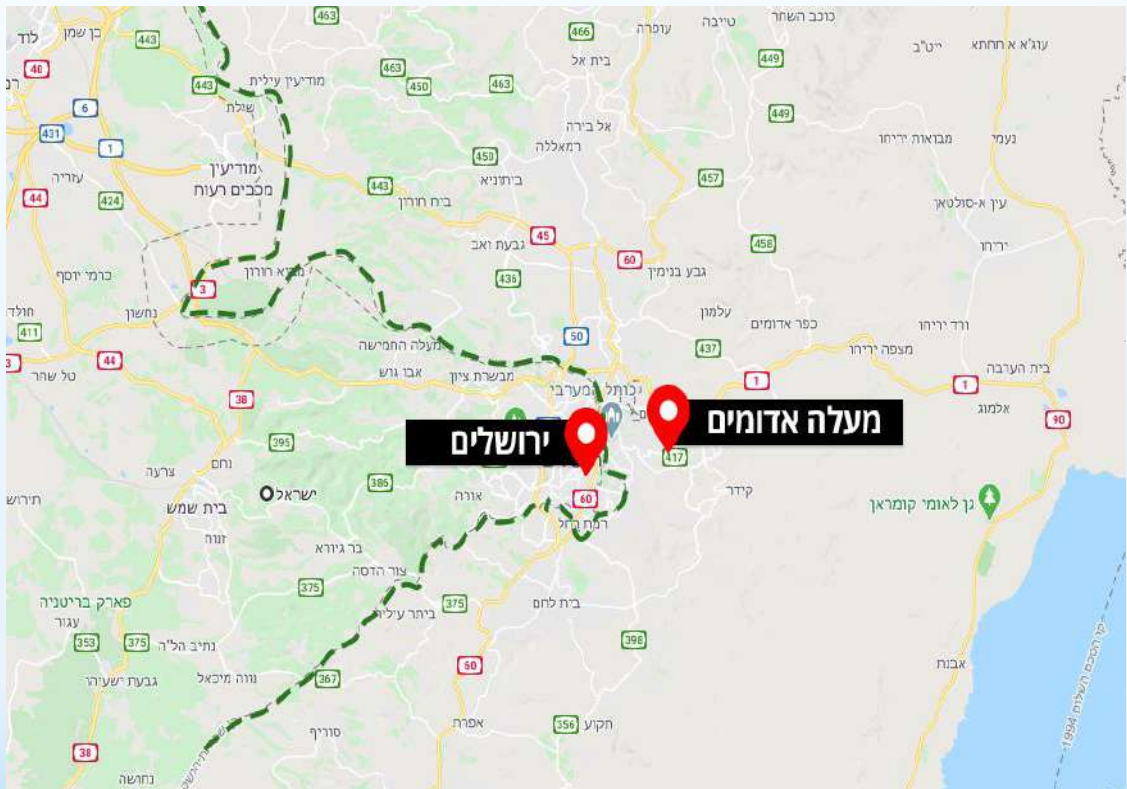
לוד
בן שמן
463
443
466
עופרה
טייבה
כוכב השחר
עוג'א א תחתא
ייט"ב
46
443
מודיעין עילית
463
450
463
בית אל
449
6
443
שילת
449
431
1
מודיעין
מכבים רעות
אל בירה
רמאללה
מבואות יריחו
נעמי
44
עזריה
424
450
ביתוניא
443
בית חורון
457
עין א-סולטאן
45
גבעת זאב
60
458
יריחו
כרמי יוסף
3
מבוא חורון
436
גבע בנימין
עלמון
חולדה
411
נחשון
50
כפר אדומים
ורד יריחו
437
3
44
טל שחר
מעלה החמישה
מבשרת ציון
אבו גוש
כותל המערבי
מצפה יריחו
1
1
בית הערבה
אלמוג
38
מעלה אדומים
ירושלים
90
395
417
צרעה
נחם
תירוש
ישראל
בית שמש
386
אורה
60
רמת רחל
קידר
גן לאומי קומראן
זנוח
בר גיורא
צור הדסה
375
פארק בריטניה
עגור
375
ביתר עילית
בית לחם
353
375
נתיב הל"ה
398
גבעת ישעיהו
נווה מיכאל
367
60
אבנות
38
סוריף
אפרת
356
תקוע
נחושה
1994